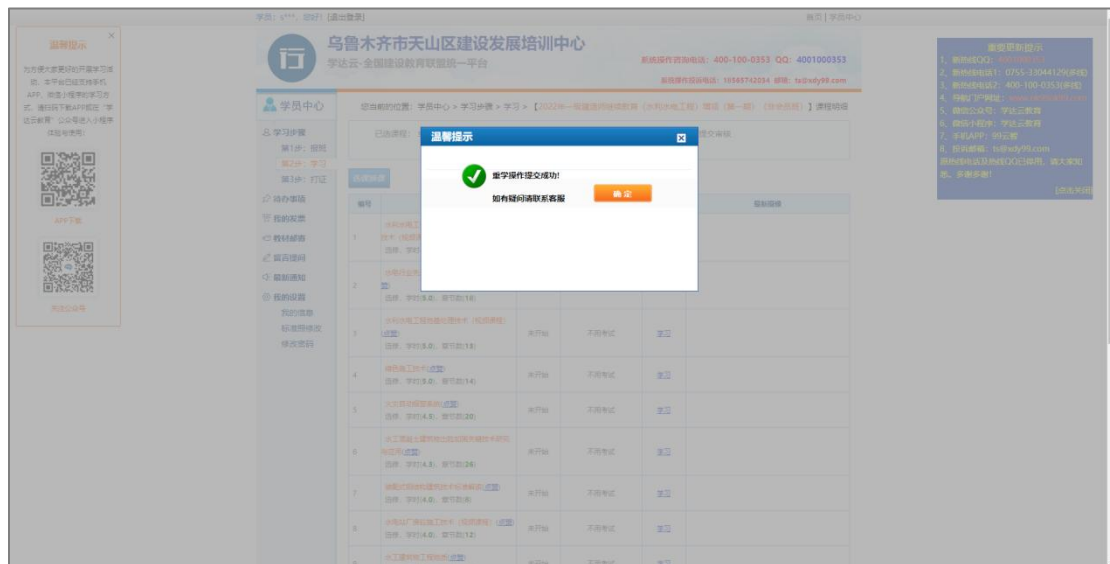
学员：c***，您好! [退出登录]

首页 | 学员中心

温馨提示

为方便大家更好的开展学习活动，本平台已经支持手机APP、微信小程序的学习方式，请扫码下载APP或在"学达云教育"公众号进入小程序(其他号使用)

APP下载

关注公众号

乌鲁木齐市天山区建设发展培训中心

学达云-全国建设教育联盟统一平台

系统操作咨询电话：400-100-0353 QQ：4001000353

学员中心

您当前的位置：学员中心 > 学习步骤 > 学习 >

学习步骤

第1步：报班

第2步：学习

第3步：打证

待办事项

我的发票

教材邮寄

留言提问

最新通知

我的档案

我的信息

账户绑定

修改密码

编号

1

2

3

4

5

6

7

8

未开始

不用考试

学习

重要更新提示

温馨提示

重学操作提交成功!

如有疑问请联系客服

确 定